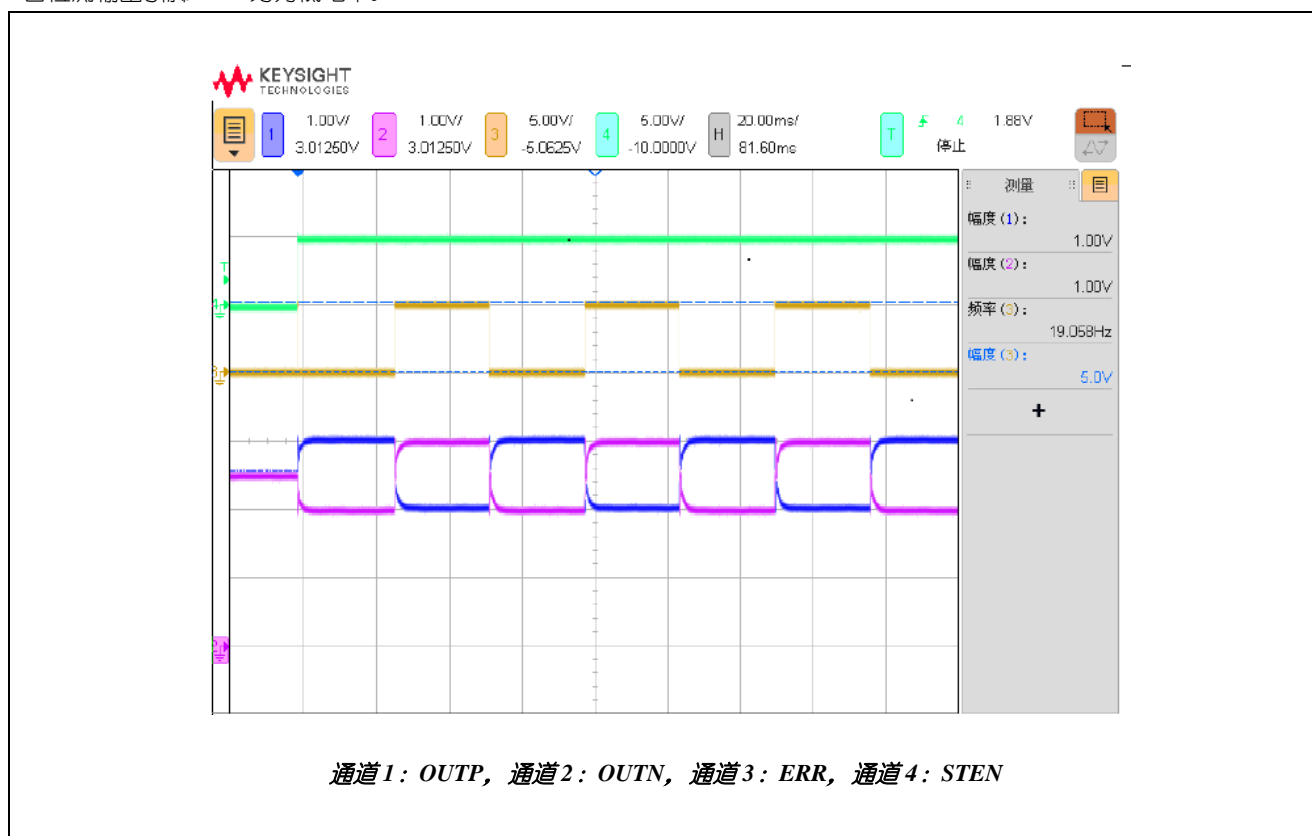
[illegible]

KEYSIGHT TECHNOLOGIES

1 1.00V/ 3.01250V
2 1.00V/ 3.01250V
3 5.00V/ -5.0625V
4 5.00V/ -10.0000V
H 20.00ms/ 81.60ms
T 4 1.88V 停止

测量
幅度(1): 1.00V
幅度(2): 1.00V
频率(3): 19.058Hz
幅度(3): 5.0V
+

T
1
3
2

通道1：OUTP，通道2：OUTN，通道3：ERR，通道4：STEN